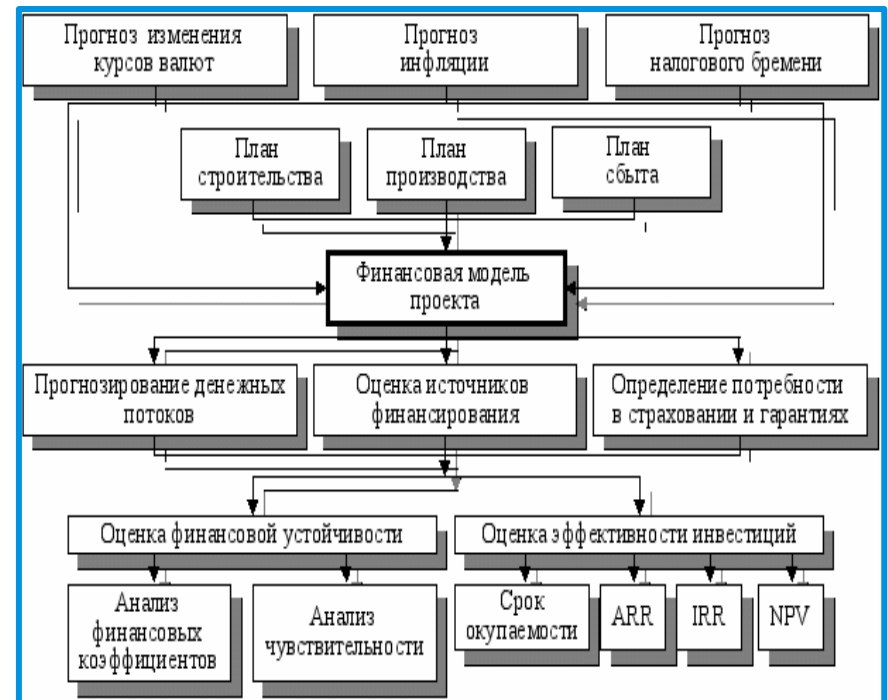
Прогноз изменения курсов валют

Прогноз инфляции

Прогноз налогового бремени

План строительства

План производства

План сбыта

Финансовая модель проекта

Прогнозирование денежных потоков

Оценка источников финансирования

Определение потребности в страховании и гарантиях

Оценка финансовой устойчивости

Оценка эффективности инвестиций

Анализ финансовых коэффициентов

Анализ чувствительности

Срок окупаемости

ARR

IRR

NPV